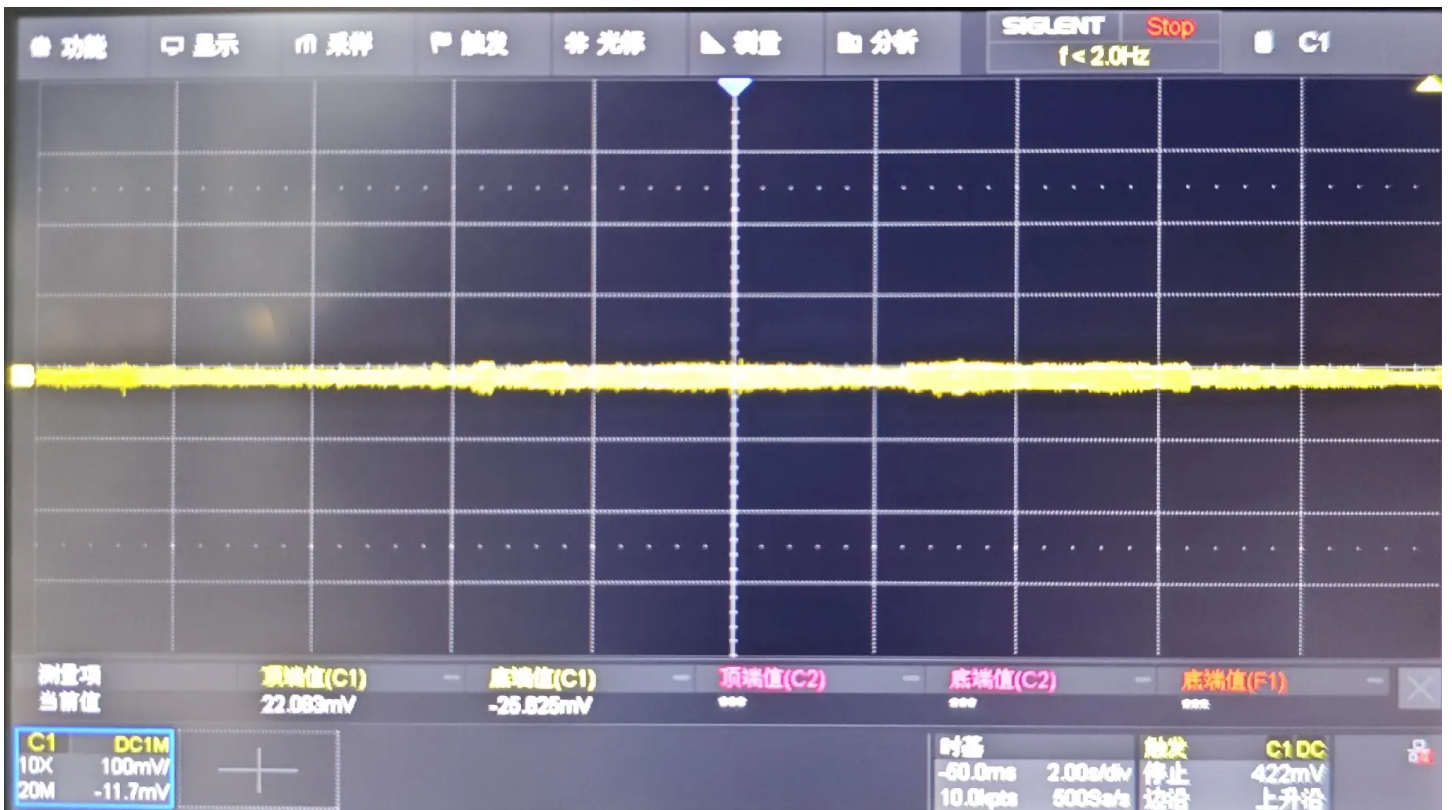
功能 显示 采样 触发 光标 测量 分析 SIGLENT Stop f < 2.0Hz C1

测量项
当前值

顶端值(C1) 22.083mV
底端值(C1) -25.825mV
顶端值(C2) ***
底端值(C2) ***
底端值(F1) ***

C1 DC1M
10X 100mV/
20M -11.7mV

时基
-50.0ms 2.00s/div
10.0kpts 500Sa/s

触发 C1 DC
停止 422mV
边沿 上升沿